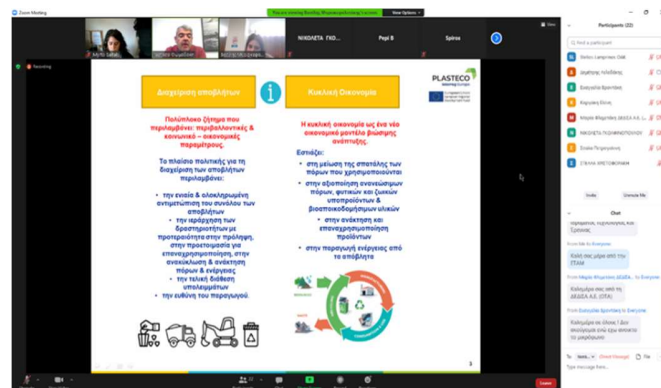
Zoom Meeting

View Options

ΝΙΚΟΛΕΤΑ ΓΚΟ...

Pepi B

Spiros

Recording

Participants (22)

Chat

Διαχείριση αποβλήτων

Κυκλική Οικονομία

PLASTECO

Πολύπλοκο ζήτημα που περιλαμβάνει: περιβαλλοντικές & κοινωνικό – οικονομικές παραμέτρους.

Το πλαίσιο πολιτικής για τη διαχείριση των αποβλήτων περιλαμβάνει:

• την ενιαία & ολοκληρωμένη αντιμετώπιση του συνόλου των αποβλήτων

• την ιεράρχηση των δραστηριοτήτων με προτεραιότητα στην πρόληψη, στην προετοιμασία για επαναχρησιμοποίηση, στην ανακύκλωση & ανάκτηση πόρων & ενέργειας

• την τελική διάθεση υπολειμμάτων

• την ευθύνη του παραγωγού

Η κυκλική οικονομία ως ένα νέο οικονομικό μοντέλο βιώσιμης ανάπτυξης.

Εστιάζει:

• στη μείωση της σπατάλης των πόρων που χρησιμοποιούνται

• στην αξιοποίηση ανανεώσιμων πόρων, φυτικών και ζωικών υποπροϊόντων & βιοαποικοδομήσιμων υλικών

• στην ανάκτηση και επαναχρησιμοποίηση προϊόντων

• στην παραγωγή ενέργειας από τα απόβλητα

Invite

Unmute Me

Καλή σας μέρα από την ΠΑΛ

Καλημέρα σας από τη ΔΕΔΔΑ Α.Ε. (ΟΤΑ)

Καλημέρα σε όλους ! Δεν ακούγεται ο ήχος του μικροφώνου

Type message here...

Leave